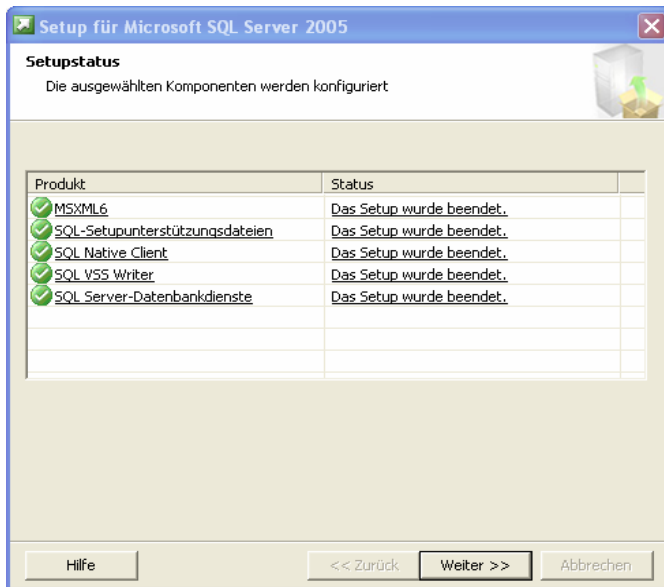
Setup für Microsoft SQL Server 2005

Setupstatus

Die ausgewählten Komponenten werden konfiguriert

| Produkt | Status |
|---|---|
| MSXML6 | Das Setup wurde beendet. |
| SQL-Setupunterstützungsdateien | Das Setup wurde beendet. |
| SQL Native Client | Das Setup wurde beendet. |
| SQL VSS Writer | Das Setup wurde beendet. |
| SQL Server-Datenbankdienste | Das Setup wurde beendet. |

Hilfe

<< Zurück

Weiter >>

Abbrechen